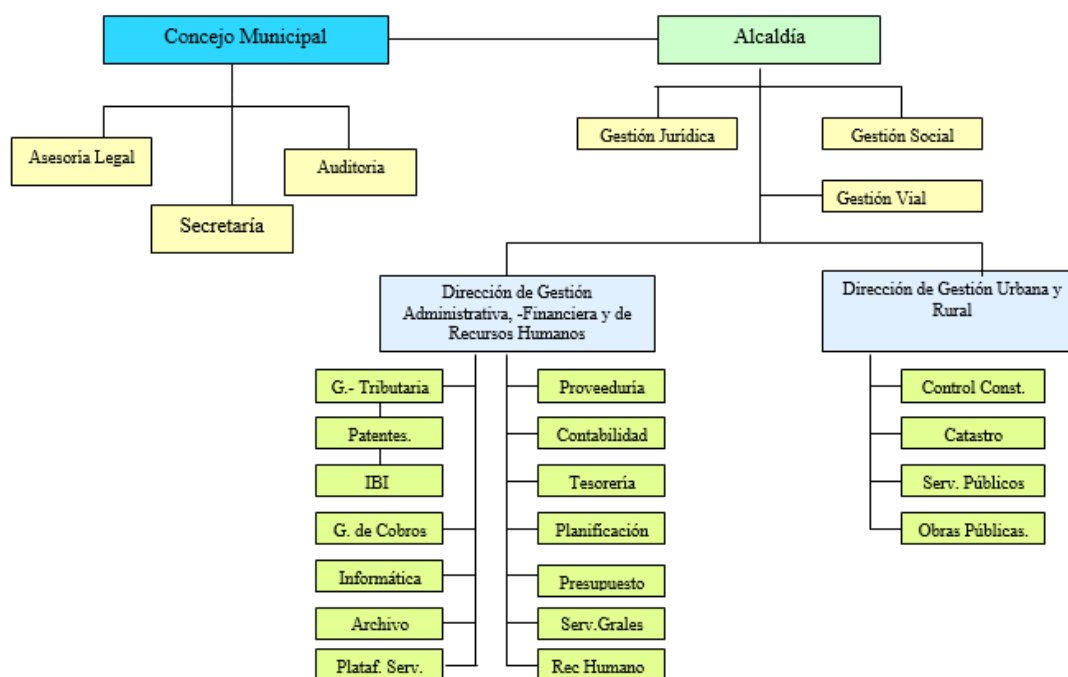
Concejo Municipal

Alcaldía

Asesoría Legal

Auditoria

Secretaría

Gestión Jurídica

Gestión Social

Gestión Vial

Dirección de Gestión Administrativa, -Financiera y de Recursos Humanos

Dirección de Gestión Urbana y Rural

G.- Tributaria

Patentes.

IBI

G. de Cobros

Informática

Archivo

Plataf. Serv.

Proveeduria

Contabilidad

Tesorería

Planificación

Presupuesto

Serv.Grales

Rec Humano

Control Const.

Catastro

Serv. Públicos

Obras Públicas.